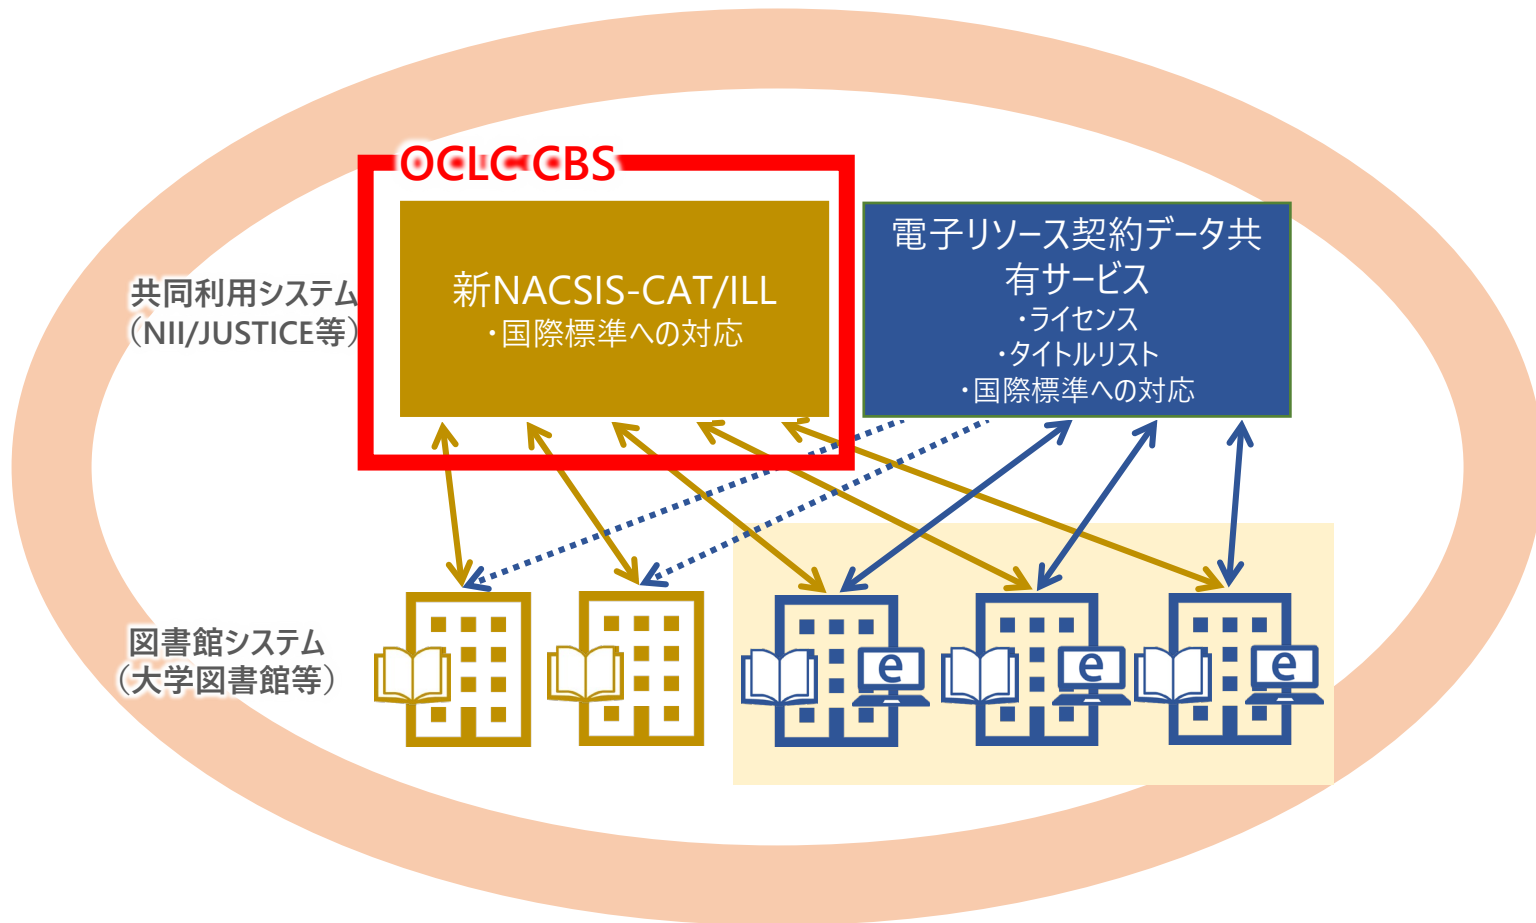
OCLC CBS

共同利用システム
（NII/JUSTICE等）

新NACSIS-CAT/ILL
・国際標準への対応

電子リソース契約データ共有サービス
・ライセンス
・タイトルリスト
・国際標準への対応

図書館システム
（大学図書館等）

e

e

e